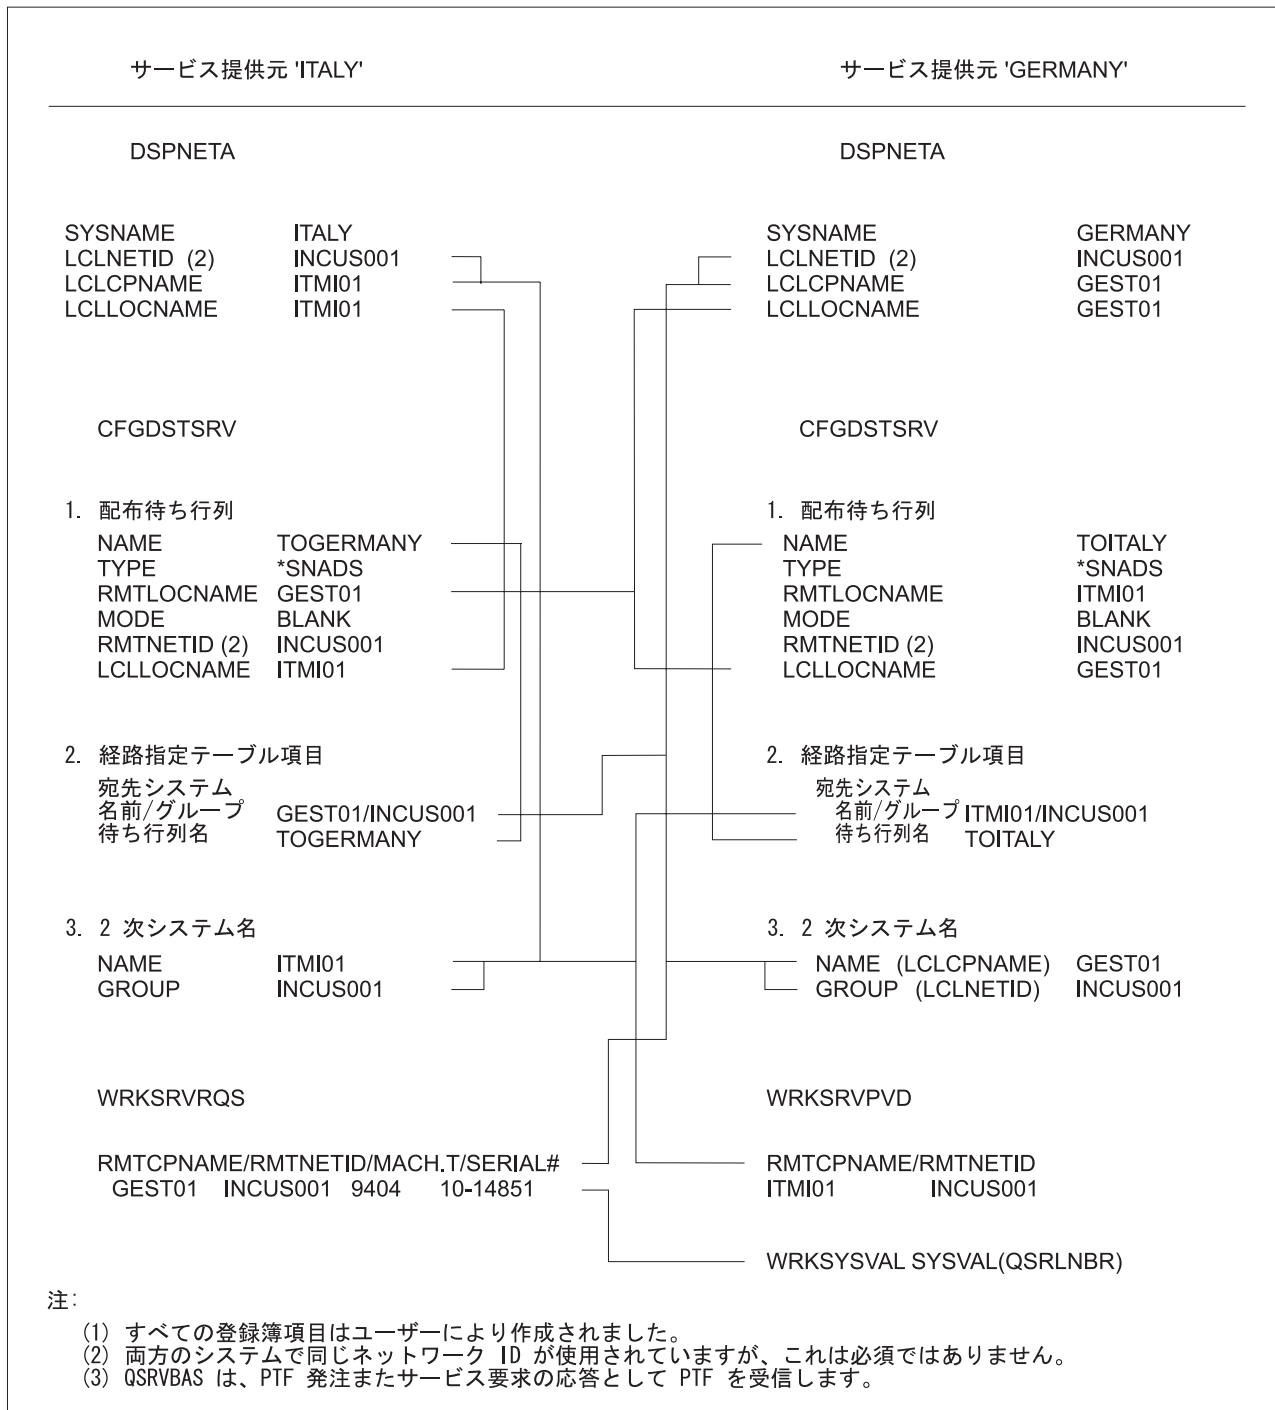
サービス提供元 'ITALY'

DSPNETA

SYSNAME ITALY
LCLNETID (2) INCUS001
LCLCPNAME ITMI01
LCLLOCNAME ITMI01

CFGDSTSRV

1. 配布待ち行列
NAME TOGERMANY
TYPE *SNADS
RMTLOCNAME GEST01
MODE BLANK
RMTNETID (2) INCUS001
LCLLOCNAME ITMI01

2. 経路指定テーブル項目
宛先システム
名前/グループ GEST01/INCUS001
待ち行列名 TOGERMANY

3. 2 次システム名
NAME ITMI01
GROUP INCUS001

WRKSRVRQS

RMTCPNAME/RMTNETID/MACH.T/SERIAL#
GEST01 INCUS001 9404 10-14851

サービス提供元 'GERMANY'

DSPNETA

SYSNAME GERMANY
LCLNETID (2) INCUS001
LCLCPNAME GEST01
LCLLOCNAME GEST01

CFGDSTSRV

1. 配布待ち行列
NAME TOITALY
TYPE *SNADS
RMTLOCNAME ITMI01
MODE BLANK
RMTNETID (2) INCUS001
LCLLOCNAME GEST01

2. 経路指定テーブル項目
宛先システム
名前/グループ ITMI01/INCUS001
待ち行列名 TOITALY

3. 2 次システム名
NAME (LCLCPNAME) GEST01
GROUP (LCLNETID) INCUS001

WRKSRVPVD

RMTCPNAME/RMTNETID
ITMI01 INCUS001

WRKSYSVAL SYSVAL(QSRLNBR)

注:

(1) すべての登録簿項目はユーザーにより作成されました。
(2) 両方のシステムで同じネットワーク ID が使用されていますが、これは必須ではありません。
(3) QSRVBAS は、PTF 発注またサービス要求の応答として PTF を受信します。